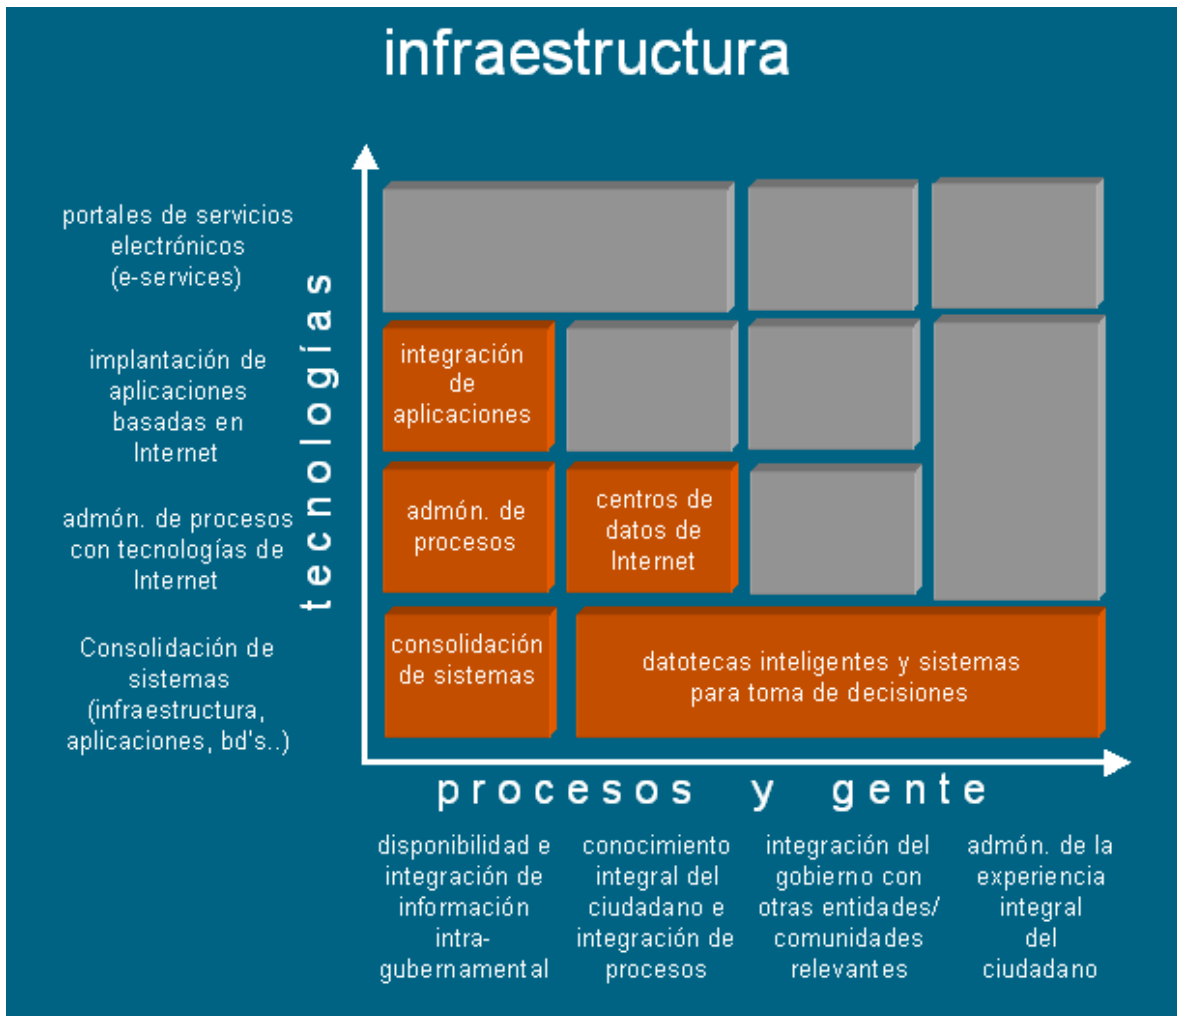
infraestructura

portales de servicios electrónicos (e-services)

implantación de aplicaciones basadas en Internet

admón. de procesos con tecnologías de Internet

Consolidación de sistemas (infraestructura, aplicaciones, bd's..)

tecnologías

integración de aplicaciones

admón. de procesos

centros de datos de Internet

consolidación de sistemas

datotecas inteligentes y sistemas para toma de decisiones

procesos y gente

disponibilidad e integración de información intra-gubernamental

conocimiento integral del ciudadano e integración de procesos

integración del gobierno con otras entidades/ comunidades relevantes

admón. de la experiencia integral del ciudadano